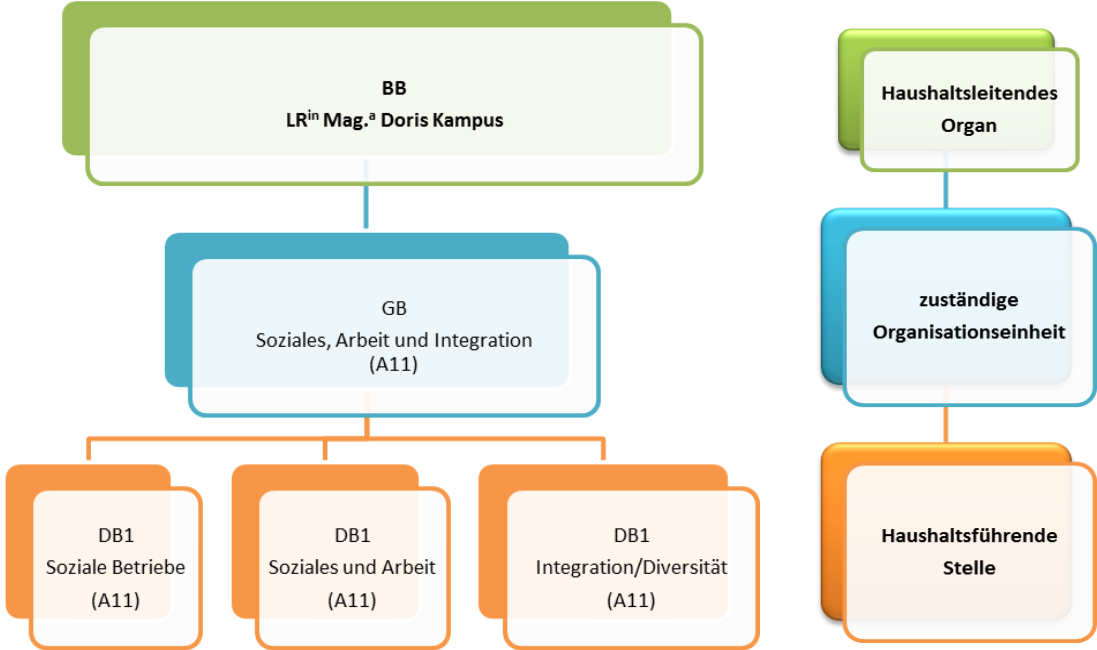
BB
LR$^{in}$ Mag.$^{a}$ Doris Kampus

GB
Soziales, Arbeit und Integration
(A11)

DB1
Soziale Betriebe
(A11)

DB1
Soziales und Arbeit
(A11)

DB1
Integration/Diversität
(A11)

Haushaltsleitendes Organ

zuständige Organisationseinheit

Haushaltsführende Stelle